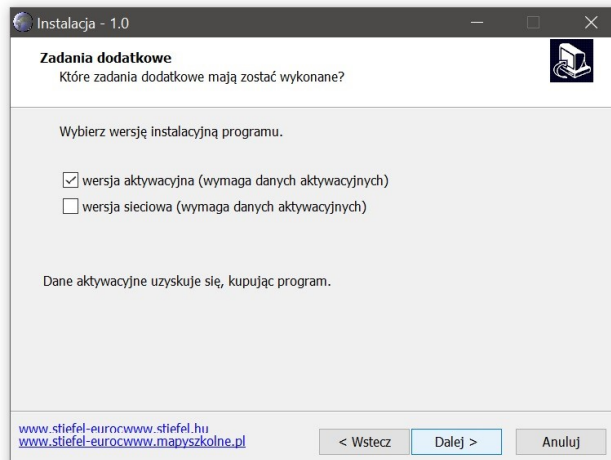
Instalacja - 1.0

Zadania dodatkowe
Które zadania dodatkowe mają zostać wykonane?

Wybierz wersję instalacyjną programu.

wersja aktywacyjna (wymaga danych aktywacyjnych)
wersja sieciowa (wymaga danych aktywacyjnych)

Dane aktywacyjne uzyskuje się, kupując program.

www.stiefel-eurocwww.stiefel.hu
www.stiefel-eurocwww.mapyszkolne.pl

< Wstecz
Dalej >
Anuluj